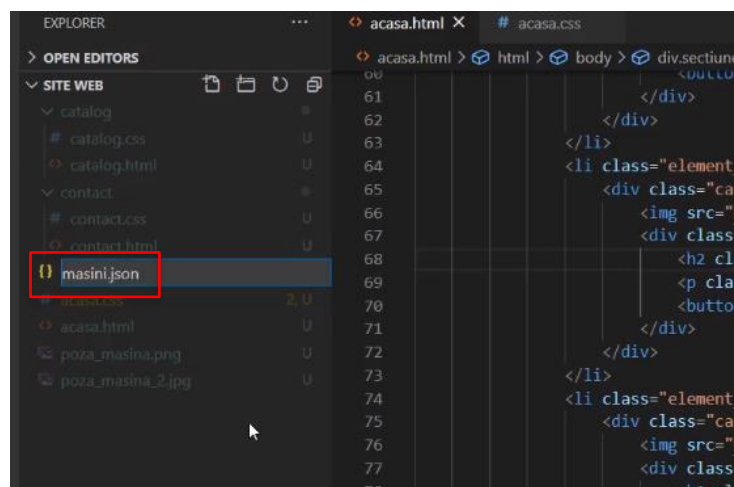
EXPLORER ···
> OPEN EDITORS
∨ SITE WEB
∨ catalog
# catalog.css U
<> catalog.html U
∨ contact
# contact.css U
<> contact.html U
{} masini.json
# acasa.css 2, U
<> acasa.html U
poza_masina.png U
poza_masina_2.jpg U

<> acasa.html × # acasa.css
<> acasa.html > html > body > div.sectiun

60 <butto
61 </div>
62 </div>
63 </li>
64 <li class="element
65 <div class="ca
66 <img src="
67 <div class
68 <h2 cl
69 <p cla
70 <butto
71 </div>
72 </div>
73 </li>
74 <li class="element
75 <div class="ca
76 <img src="
77 <div class